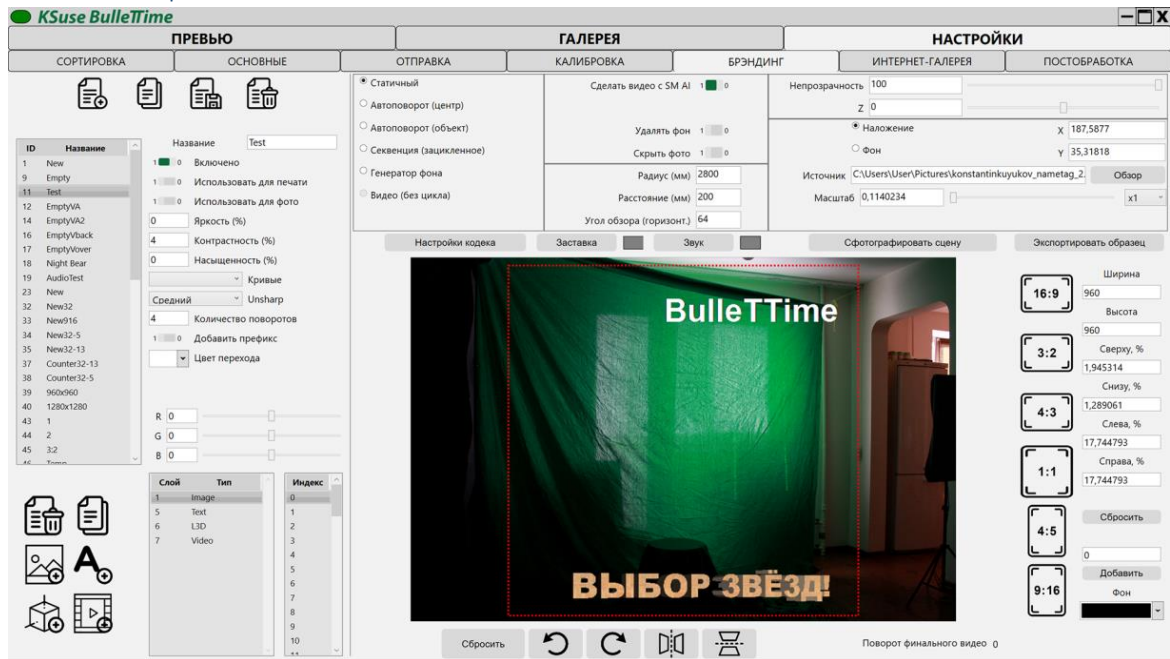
KSuse BulleTTime

ПРЕВЬЮ | ГАЛЕРЕЯ | НАСТРОЙКИ

СОРТИРОВКА | ОСНОВНЫЕ | ОТПРАВКА | КАЛИБРОВКА | БРЭНДИНГ | ИНТЕРНЕТ-ГАЛЕРЕЯ | ПОСТОБРАБОТКА

| ID | Название |
|---|---|
| 1 | New |
| 9 | Empty |
| 11 | Test |
| 12 | EmptyVA |
| 14 | EmptyVA2 |
| 16 | EmptyVback |
| 17 | EmptyVover |
| 18 | Night Bear |
| 19 | AudioTest |
| 23 | New |
| 32 | New32 |
| 33 | New916 |
| 34 | New32-5 |
| 35 | New32-13 |
| 37 | Counter32-13 |
| 38 | Counter32-5 |
| 39 | 960x960 |
| 40 | 1280x1280 |
| 43 | 1 |
| 44 | 2 |
| 45 | 3:2 |

Название Test
1 0 Включено
1 0 Использовать для печати
1 0 Использовать для фото
0 Яркость (%)
4 Контрастность (%)
0 Насыщенность (%)
Кривые
Средний Unsharp
4 Количество поворотов
1 0 Добавить префикс
Цвет перехода

R 0
G 0
B 0

| Слой | Тип |
|---|---|
| 1 | Image |
| 5 | Text |
| 6 | L3D |
| 7 | Video |

Индекс
0
1
2
3
4
5
6
7
8
9
10

Статичный
Автоповорот (центр)
Автоповорот (объект)
Секвенция (зацикленное)
Генератор фона
Видео (без цикла)

Сделать видео с SM AI 1 0
Удалять фон 1 0
Скрыть фото 1 0
Радиус (мм) 2800
Расстояние (мм) 200
Угол обзора (горизонт.) 64

Непрозрачность 100
Z 0
Наложение
Фон
X 187,5877
Y 35,31818
Источник C:\Users\User\Pictures\konstantinkuyukov_nametag_2.
Обзор
Масштаб 0,1140234
x1

Настройки кодека
Заставка
Звук
Сфотографировать сцену
Экспортировать образец

BulleTTime
ВЫБОР ЗВЁЗД!

16:9
3:2
4:3
1:1
4:5
9:16

Ширина
960
Высота
960
Сверху, %
1,945314
Снизу, %
1,289061
Слева, %
17,744793
Справа, %
17,744793
Сбросить
0
Добавить
Фон

Сбросить
Поворот финального видео 0